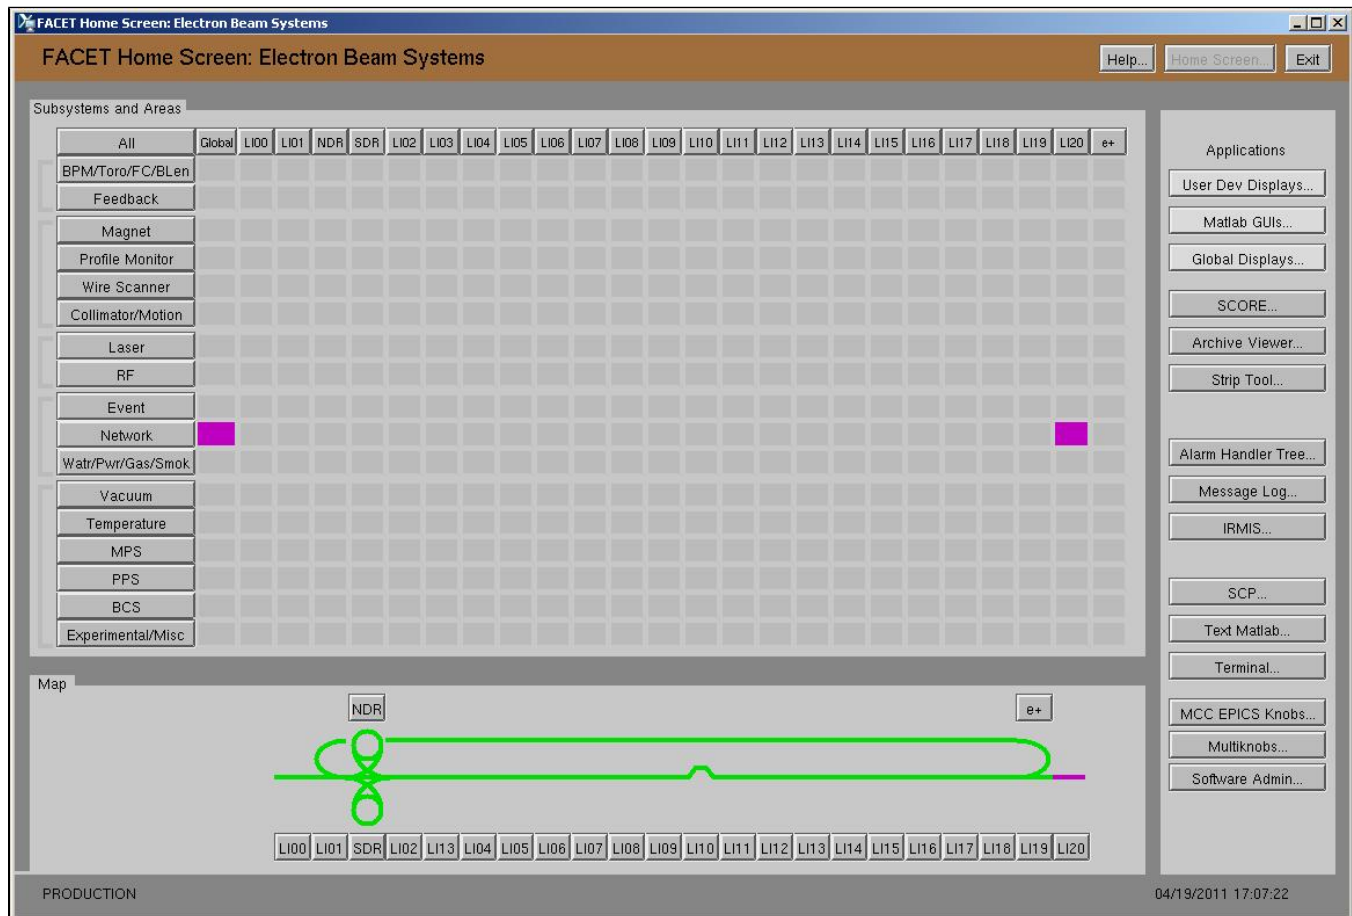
FACET Home Screen: Electron Beam Systems

FACET Home Screen: Electron Beam Systems

Help... Home Screen... Exit

Subsystems and Areas

| All | Global | LI00 | LI01 | NDR | SDR | LI02 | LI03 | LI04 | LI05 | LI06 | LI07 | LI08 | LI09 | LI10 | LI11 | LI12 | LI13 | LI14 | LI15 | LI16 | LI17 | LI18 | LI19 | LI20 | e+ |
|---|---|---|---|---|---|---|---|---|---|---|---|---|---|---|---|---|---|---|---|---|---|---|---|---|---|
| BPM/Toro/FC/BLen | | | | | | | | | | | | | | | | | | | | | | | | | |
| Feedback | | | | | | | | | | | | | | | | | | | | | | | | | |
| Magnet | | | | | | | | | | | | | | | | | | | | | | | | | |
| Profile Monitor | | | | | | | | | | | | | | | | | | | | | | | | | |
| Wire Scanner | | | | | | | | | | | | | | | | | | | | | | | | | |
| Collimator/Motion | | | | | | | | | | | | | | | | | | | | | | | | | |
| Laser | | | | | | | | | | | | | | | | | | | | | | | | | |
| RF | | | | | | | | | | | | | | | | | | | | | | | | | |
| Event | | | | | | | | | | | | | | | | | | | | | | | | | |
| Network | | | | | | | | | | | | | | | | | | | | | | | | | |
| Watr/Pwr/Gas/Smok | | | | | | | | | | | | | | | | | | | | | | | | | |
| Vacuum | | | | | | | | | | | | | | | | | | | | | | | | | |
| Temperature | | | | | | | | | | | | | | | | | | | | | | | | | |
| MPS | | | | | | | | | | | | | | | | | | | | | | | | | |
| PPS | | | | | | | | | | | | | | | | | | | | | | | | | |
| BCS | | | | | | | | | | | | | | | | | | | | | | | | | |
| Experimental/Misc | | | | | | | | | | | | | | | | | | | | | | | | | |

Applications
User Dev Displays...
Matlab GUIs...
Global Displays...
SCORE...
Archive Viewer...
Strip Tool...
Alarm Handler Tree...
Message Log...
IRMIS...
SCP...
Text Matlab...
Terminal...
MCC EPICS Knobs...
Multiknobs...
Software Admin...

Map
NDR
e+
LI00 LI01 SDR LI02 LI13 LI04 LI05 LI06 LI07 LI08 LI09 LI10 LI11 LI12 LI13 LI14 LI15 LI16 LI17 LI18 LI19 LI20

PRODUCTION
04/19/2011 17:07:22